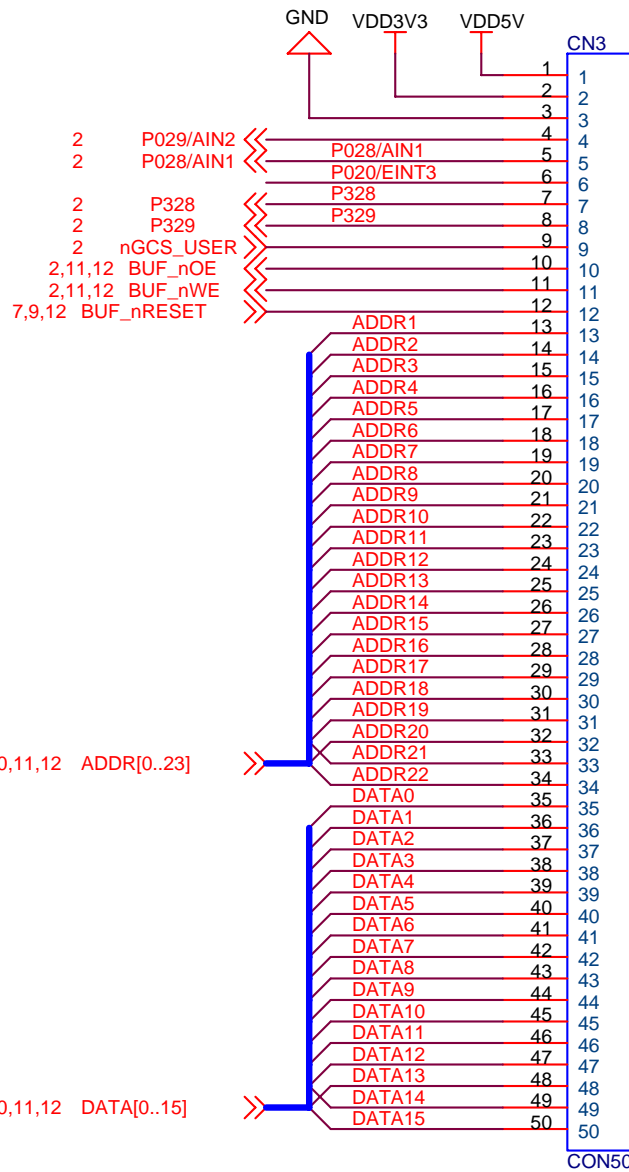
GND VDD3V3 VDD5V

CN3

2 P029/AIN2
2 P028/AIN1
P028/AIN1
P020/EINT3
2 P328
P328
2 P329
P329
2 nGCS_USER
2,11,12 BUF_nOE
2,11,12 BUF_nWE
7,9,12 BUF_nRESET

ADDR1
ADDR2
ADDR3
ADDR4
ADDR5
ADDR6
ADDR7
ADDR8
ADDR9
ADDR10
ADDR11
ADDR12
ADDR13
ADDR14
ADDR15
ADDR16
ADDR17
ADDR18
ADDR19
ADDR20
ADDR21
ADDR22
0,11,12 ADDR[0..23]

DATA0
DATA1
DATA2
DATA3
DATA4
DATA5
DATA6
DATA7
DATA8
DATA9
DATA10
DATA11
DATA12
DATA13
DATA14
DATA15
0,11,12 DATA[0..15]

1 1
2 2
3 3
4 4
5 5
6 6
7 7
8 8
9 9
10 10
11 11
12 12
13 13
14 14
15 15
16 16
17 17
18 18
19 19
20 20
21 21
22 22
23 23
24 24
25 25
26 26
27 27
28 28
29 29
30 30
31 31
32 32
33 33
34 34
35 35
36 36
37 37
38 38
39 39
40 40
41 41
42 42
43 43
44 44
45 45
46 46
47 47
48 48
49 49
50 50

CON50